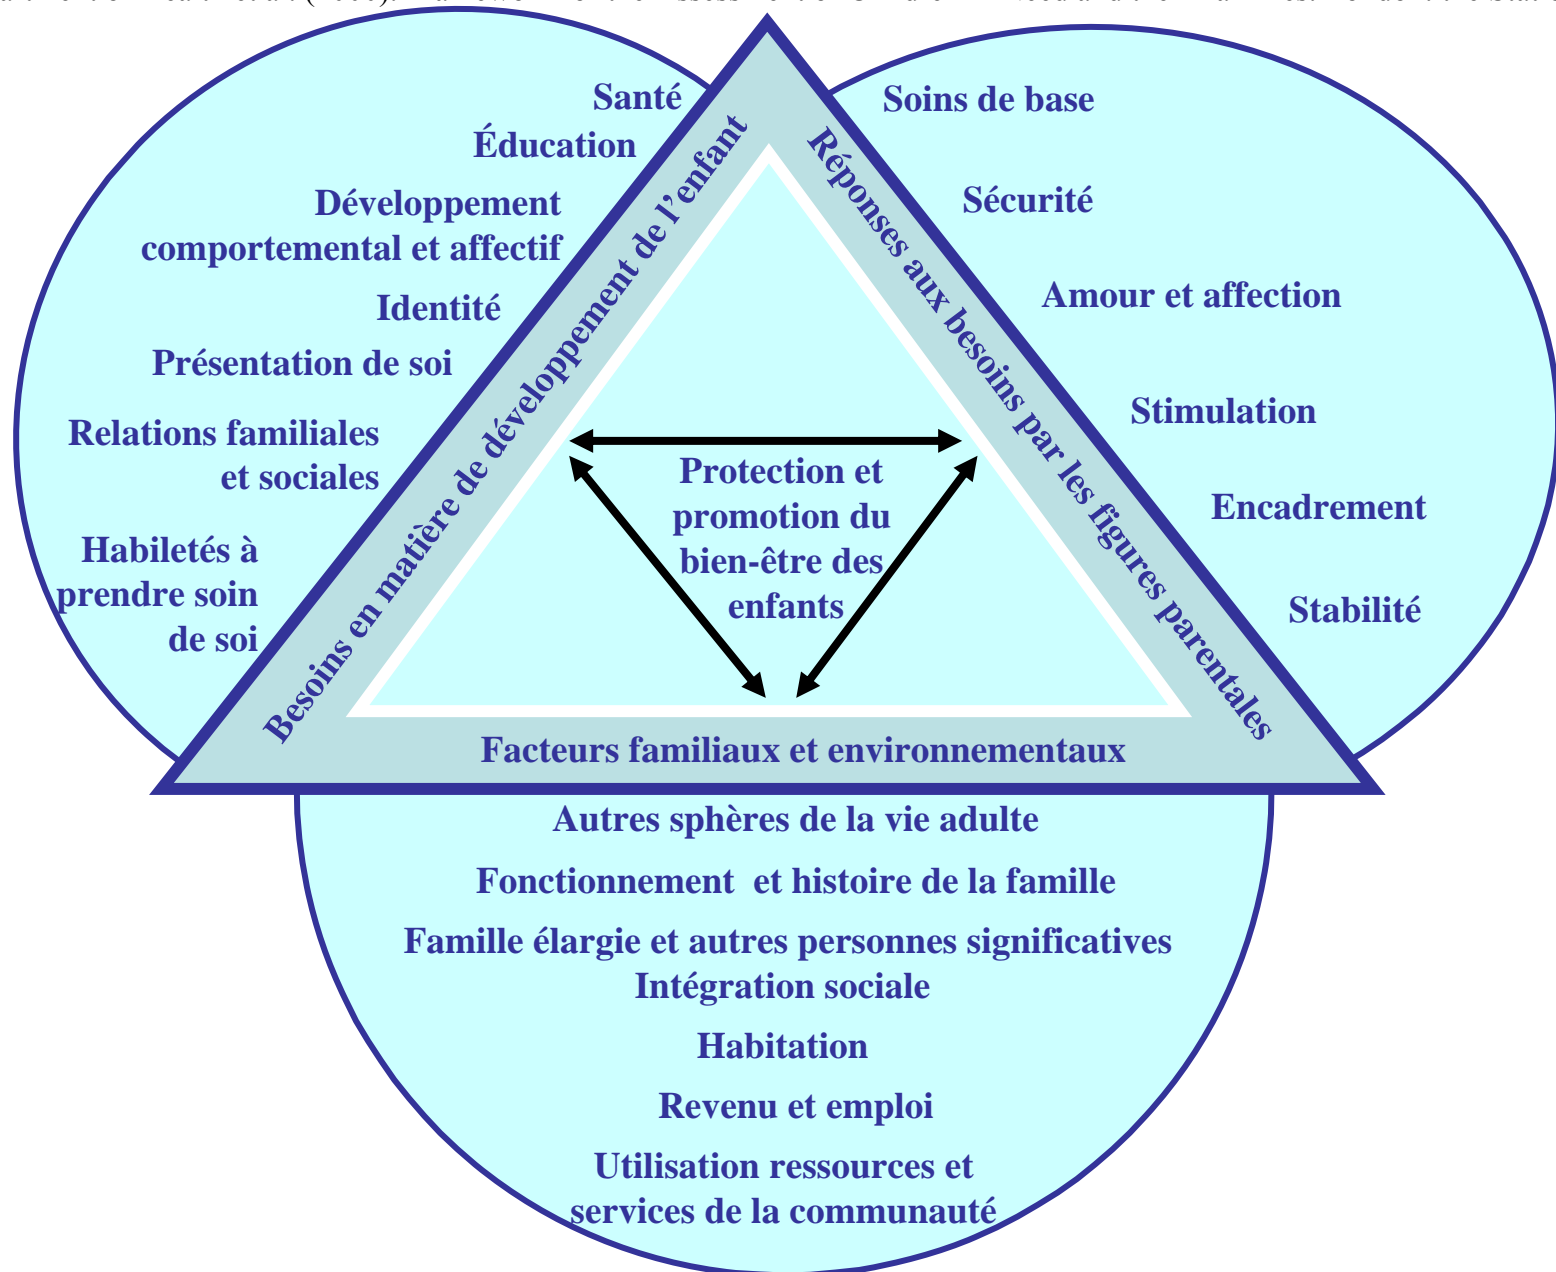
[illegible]

Santé
Éducation
Développement comportemental et affectif
Identité
Présentation de soi
Relations familiales et sociales
Habiletés à prendre soin de soi

Besoins en matière de développement de l'enfant

Réponses aux besoins par les figures parentales

Soins de base
Sécurité
Amour et affection
Stimulation
Encadrement
Stabilité

Protection et promotion du bien-être des enfants

Facteurs familiaux et environnementaux

Autres sphères de la vie adulte
Fonctionnement et histoire de la famille
Famille élargie et autres personnes significatives
Intégration sociale
Habitation
Revenu et emploi
Utilisation ressources et services de la communauté